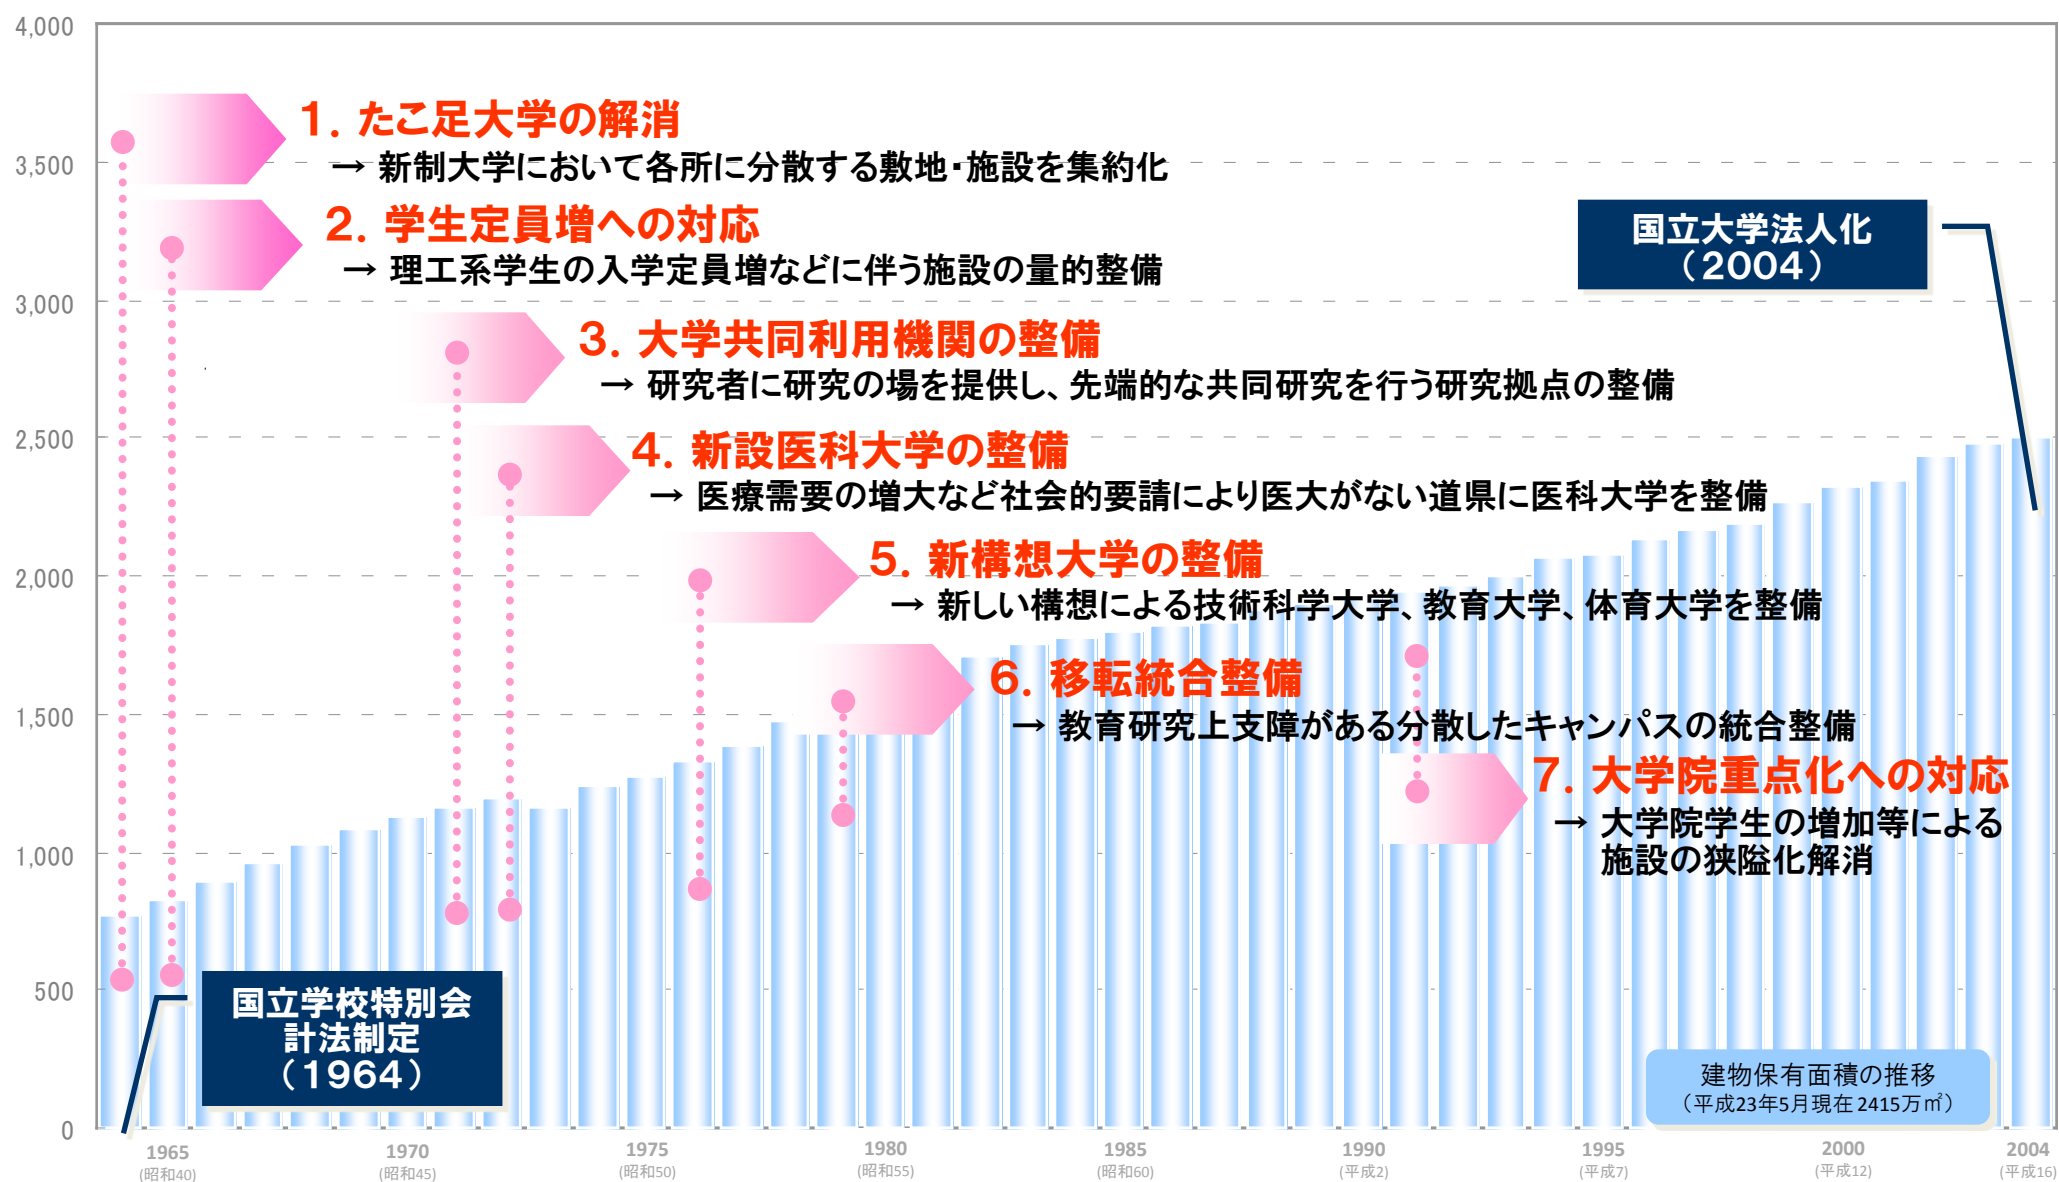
4,000
3,500
3,000
2,500
2,000
1,500
1,000
500
0

1. たこ足大学の解消
→ 新制大学において各所に分散する敷地・施設を集約化

2. 学生定員増への対応
→ 理工系学生の入学定員増などに伴う施設の量的整備

国立大学法人化（2004）

3. 大学共同利用機関の整備
→ 研究者に研究の場を提供し、先端的な共同研究を行う研究拠点の整備

4. 新設医科大学の整備
→ 医療需要の増大など社会的要請により医大がない道県に医科大学を整備

5. 新構想大学の整備
→ 新しい構想による技術科学大学、教育大学、体育大学を整備

6. 移転統合整備
→ 教育研究上支障がある分散したキャンパスの統合整備

7. 大学院重点化への対応
→ 大学院学生の増加等による施設の狭隘化解消

国立学校特別会計法制定（1964）

建物保有面積の推移
（平成23年5月現在 2415万㎡）

1965 (昭和40)
1970 (昭和45)
1975 (昭和50)
1980 (昭和55)
1985 (昭和60)
1990 (平成2)
1995 (平成7)
2000 (平成12)
2004 (平成16)